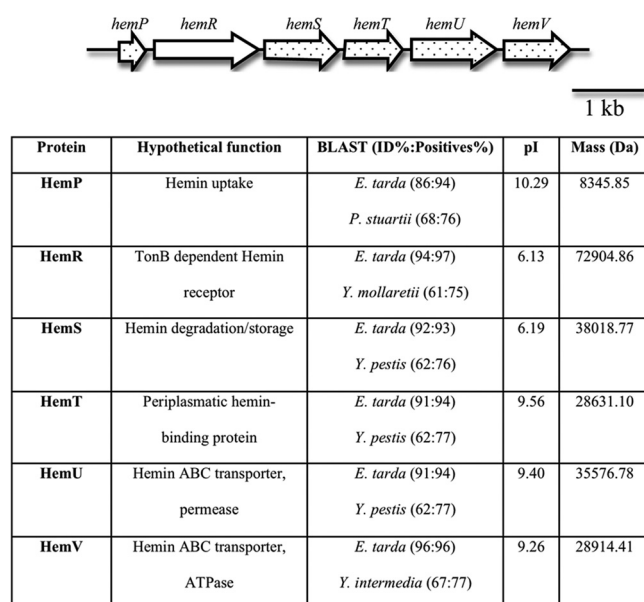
hemP hemR hemS hemT hemU hemV

1 kb

| Protein | Hypothetical function | BLAST (ID%:Positives%) | pI | Mass (Da) |
|---|---|---|---|---|
| HemP | Hemin uptake | E. tarda (86:94) P. stuartii (68:76) | 10.29 | 8345.85 |
| HemR | TonB dependent Hemin receptor | E. tarda (94:97) Y. mollaretii (61:75) | 6.13 | 72904.86 |
| HemS | Hemin degradation/storage | E. tarda (92:93) Y. pestis (62:76) | 6.19 | 38018.77 |
| HemT | Periplasmatic hemin-binding protein | E. tarda (91:94) Y. pestis (62:77) | 9.56 | 28631.10 |
| HemU | Hemin ABC transporter, permease | E. tarda (91:94) Y. pestis (62:77) | 9.40 | 35576.78 |
| HemV | Hemin ABC transporter, ATPase | E. tarda (96:96) Y. intermedia (67:77) | 9.26 | 28914.41 |